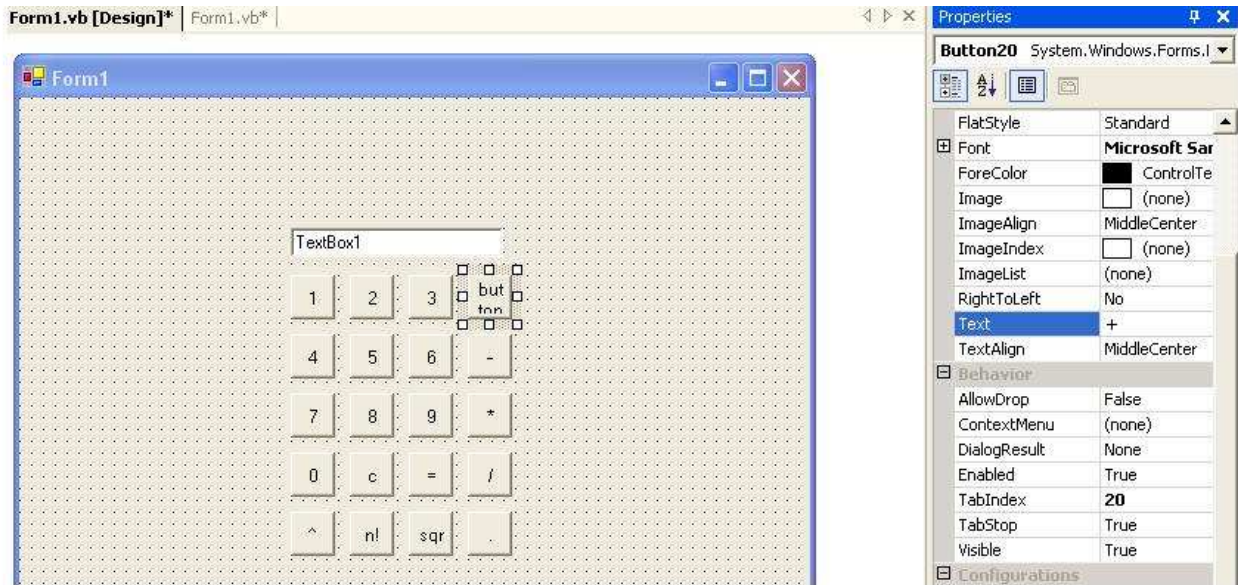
Form1.vb [Design]* | Form1.vb* |

Form1

TextBox1

1 2 3 but ton

4 5 6 -

7 8 9 *

0 c = /

^ n! sqr .

Properties

Button20 System.Windows.Forms.I

| | |
|---|---|
| FlatStyle | Standard |
| Font | Microsoft Sar |
| ForeColor | ControlTe |
| Image | (none) |
| ImageAlign | MiddleCenter |
| ImageIndex | (none) |
| ImageList | (none) |
| RightToLeft | No |
| Text | + |
| TextAlign | MiddleCenter |
| Behavior | |
| AllowDrop | False |
| ContextMenu | (none) |
| DialogResult | None |
| Enabled | True |
| TabIndex | 20 |
| TabStop | True |
| Visible | True |
| Configurations | |